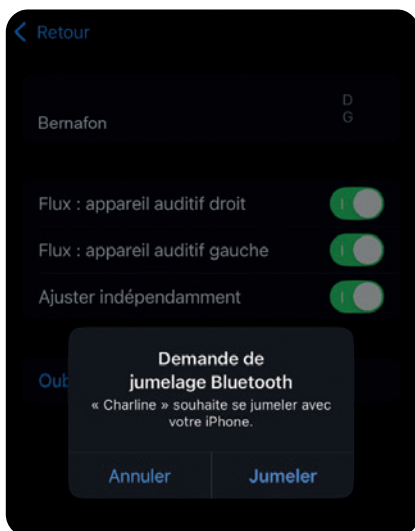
Retour

Bernafon

D
G

Flux : appareil auditif droit

Flux : appareil auditif gauche

Ajuster indépendamment

Oub

Demande de jumelage Bluetooth

« Charline » souhaite se jumeler avec votre iPhone.

Annuler

Jumeler